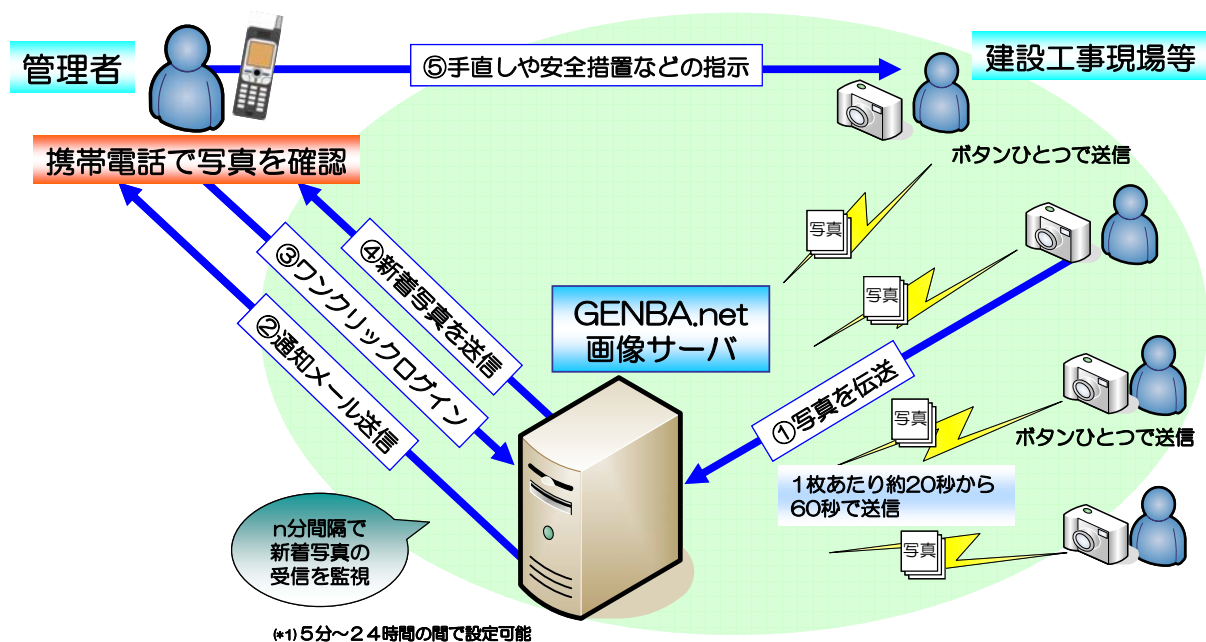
管理者

⑤手直しや安全措置などの指示

建設工事現場等

携帯電話で写真を確認

ボタンひとつで送信

写真

④新着写真を送信

③ワンクリックログイン

②通知メール送信

写真

GENBA.net
画像サーバ

①写真を伝送

写真

ボタンひとつで送信

1枚あたり約20秒から
60秒で送信

n分間隔で
新着写真の
受信を監視

写真

(*1) 5分～24時間の間で設定可能